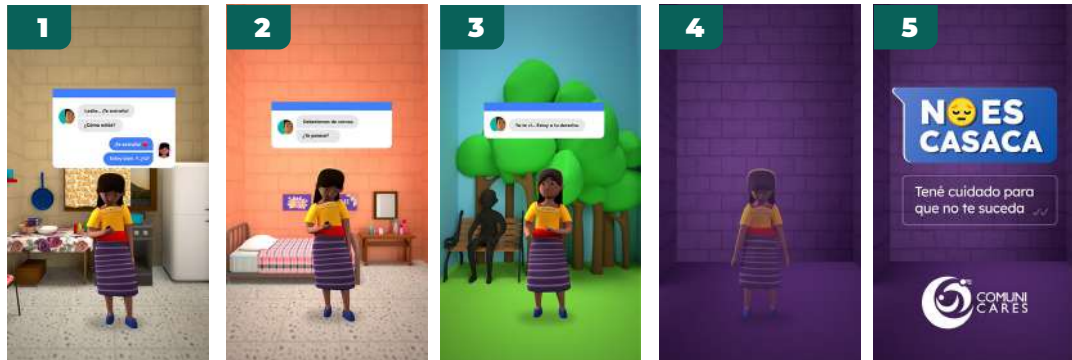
1

Leslie... ¿Te extraño?
¿Cómo estás?
¡Te extraño! ❤
Estoy bien. ¿Y tú?

2

Deberíamos de vernos
¿Te parece?

3

Te ve ci... Estoy a tu derecha

4

5

NO ES CASACA

Tené cuidado para que no te suceda

COMUNI CARES